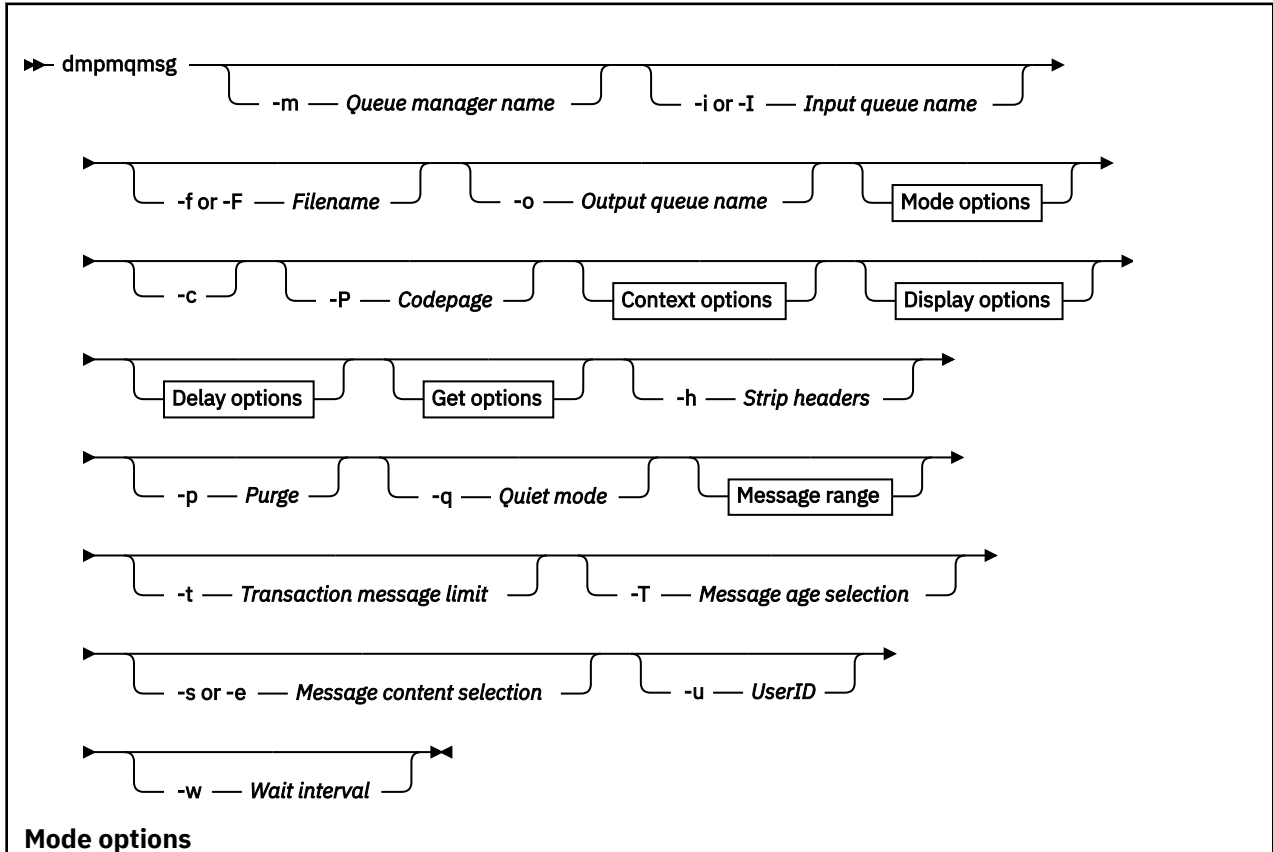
dmpmqmsg -m Queue manager name -i or -I Input queue name

-f or -F Filename -o Output queue name Mode options

-c -P Codepage Context options Display options

Delay options Get options -h Strip headers

-p Purge -q Quiet mode Message range

-t Transaction message limit -T Message age selection

-s or -e Message content selection -u UserID

-w Wait interval

**Mode options**